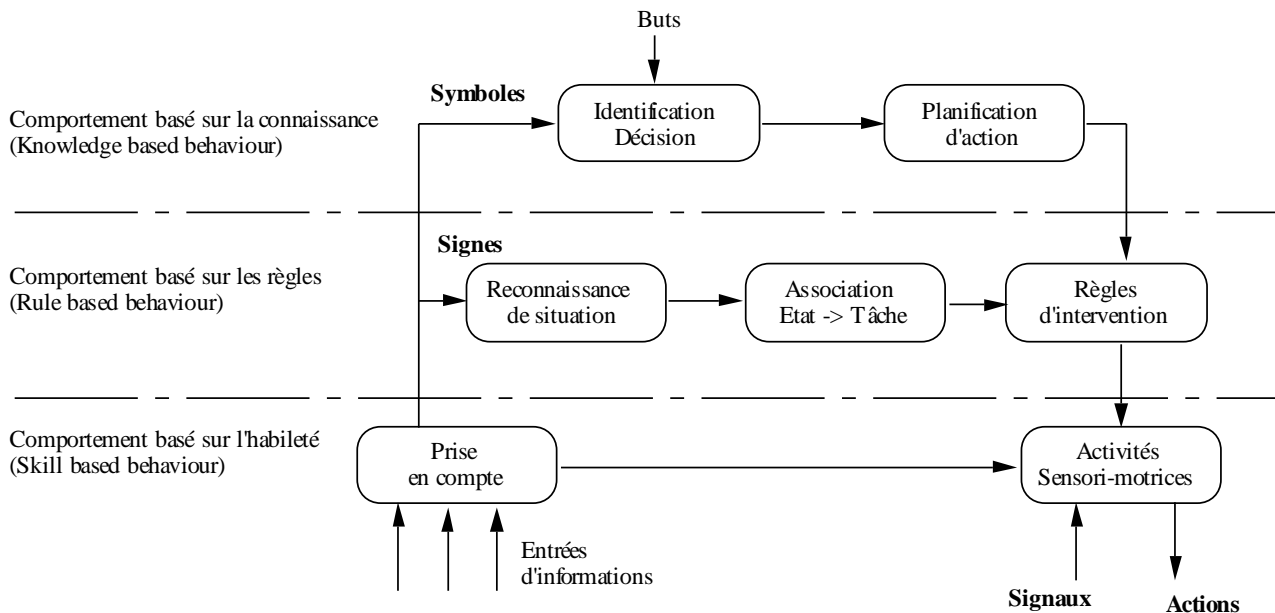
Buts

Comportement basé sur la connaissance
(Knowledge based behaviour)

Symboles

Identification
Décision

Planification
d'action

Comportement basé sur les règles
(Rule based behaviour)

Signes

Reconnaissance
de situation

Association
Etat -> Tâche

Règles
d'intervention

Comportement basé sur l'habileté
(Skill based behaviour)

Prise
en compte

Activités
Sensori-motrices

Entrées
d'informations

Signaux

Actions